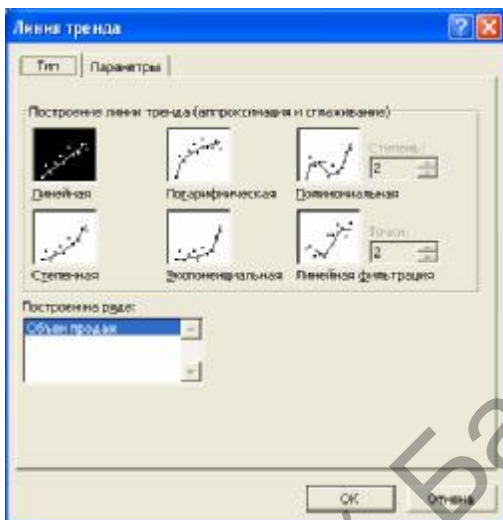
Линия тренда

Тип | Параметры

Построение линии тренда (аппроксимация и сглаживание)

Линейная

Логарифмическая

Полиномиальная

Степень: 2

Степенная

Экспоненциальная

Линейная фильтрация

Точки: 2

Построен на ряде:

Объем продаж

OK

Отмена